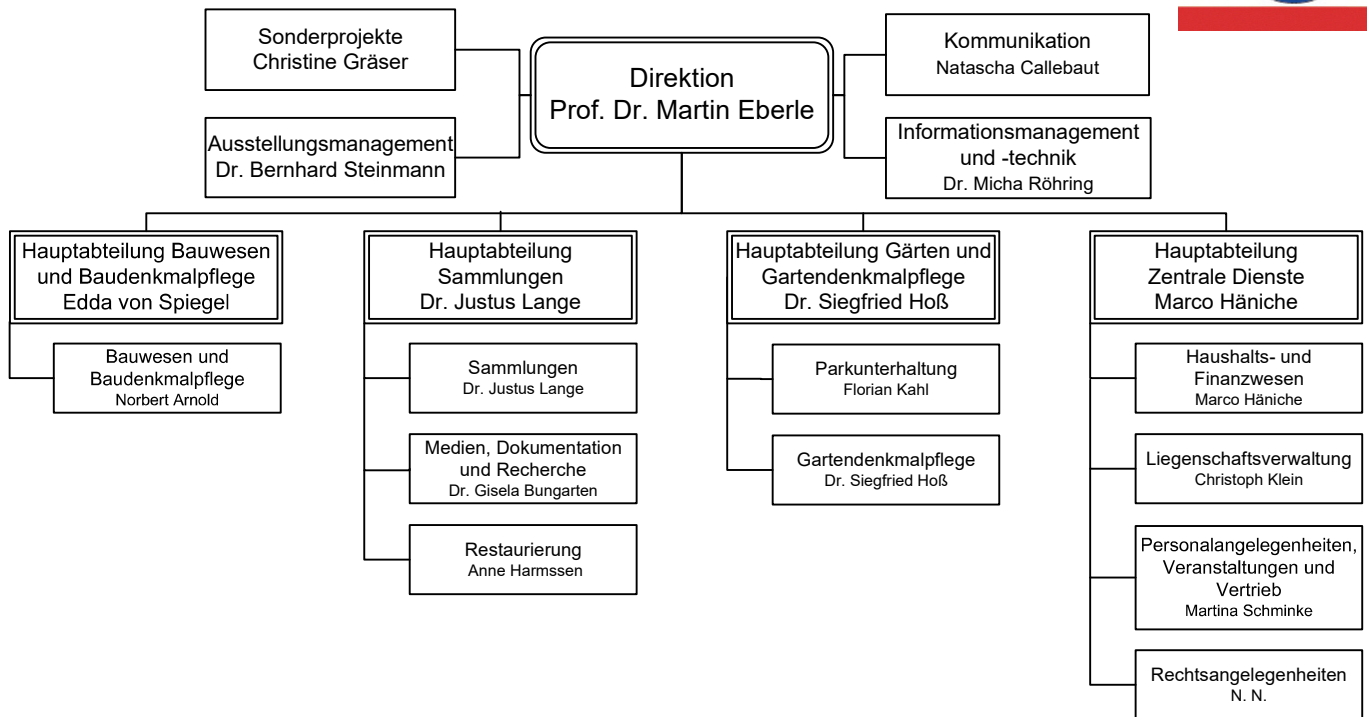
Sonderprojekte
Christine Gräser

Direktion
Prof. Dr. Martin Eberle

Kommunikation
Natascha Callebaut

Ausstellungsmanagement
Dr. Bernhard Steinmann

Informationsmanagement und -technik
Dr. Micha Röhring

Hauptabteilung Bauwesen und Baudenkmalpflege
Edda von Spiegel

Bauwesen und Baudenkmalpflege
Norbert Arnold

Hauptabteilung Sammlungen
Dr. Justus Lange

Sammlungen
Dr. Justus Lange

Medien, Dokumentation und Recherche
Dr. Gisela Bungarten

Restaurierung
Anne Harmssen

Hauptabteilung Gärten und Gartendenkmalpflege
Dr. Siegfried Hoß

Parkunterhaltung
Florian Kahl

Gartendenkmalpflege
Dr. Siegfried Hoß

Hauptabteilung Zentrale Dienste
Marco Häniche

Haushalts- und Finanzwesen
Marco Häniche

Liegenschaftsverwaltung
Christoph Klein

Personalangelegenheiten, Veranstaltungen und Vertrieb
Martina Schminke

Rechtsangelegenheiten
N. N.